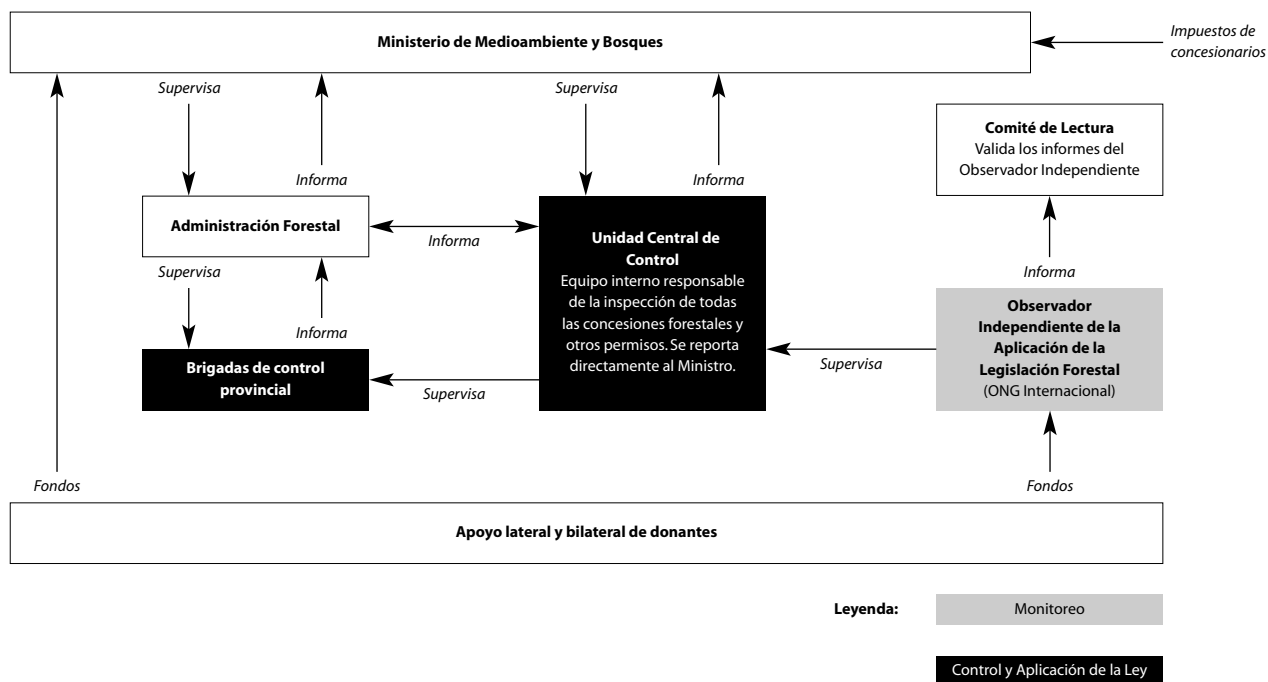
Ministerio de Medioambiente y Bosques

Impuestos de concesionarios

Supervisa

Informa

Supervisa

Informa

Comité de Lectura
Valida los informes del Observador Independiente

Administración Forestal

Informa

Unidad Central de Control
Equipo interno responsable de la inspección de todas las concesiones forestales y otros permisos. Se reporta directamente al Ministro.

Informa

Supervisa

Informa

Observador Independiente de la Aplicación de la Legislación Forestal
(ONG Internacional)

Supervisa

Brigadas de control provincial

Supervisa

Fondos

Fondos

Apoyo lateral y bilateral de donantes

Leyenda:

Monitoreo

Control y Aplicación de la Ley